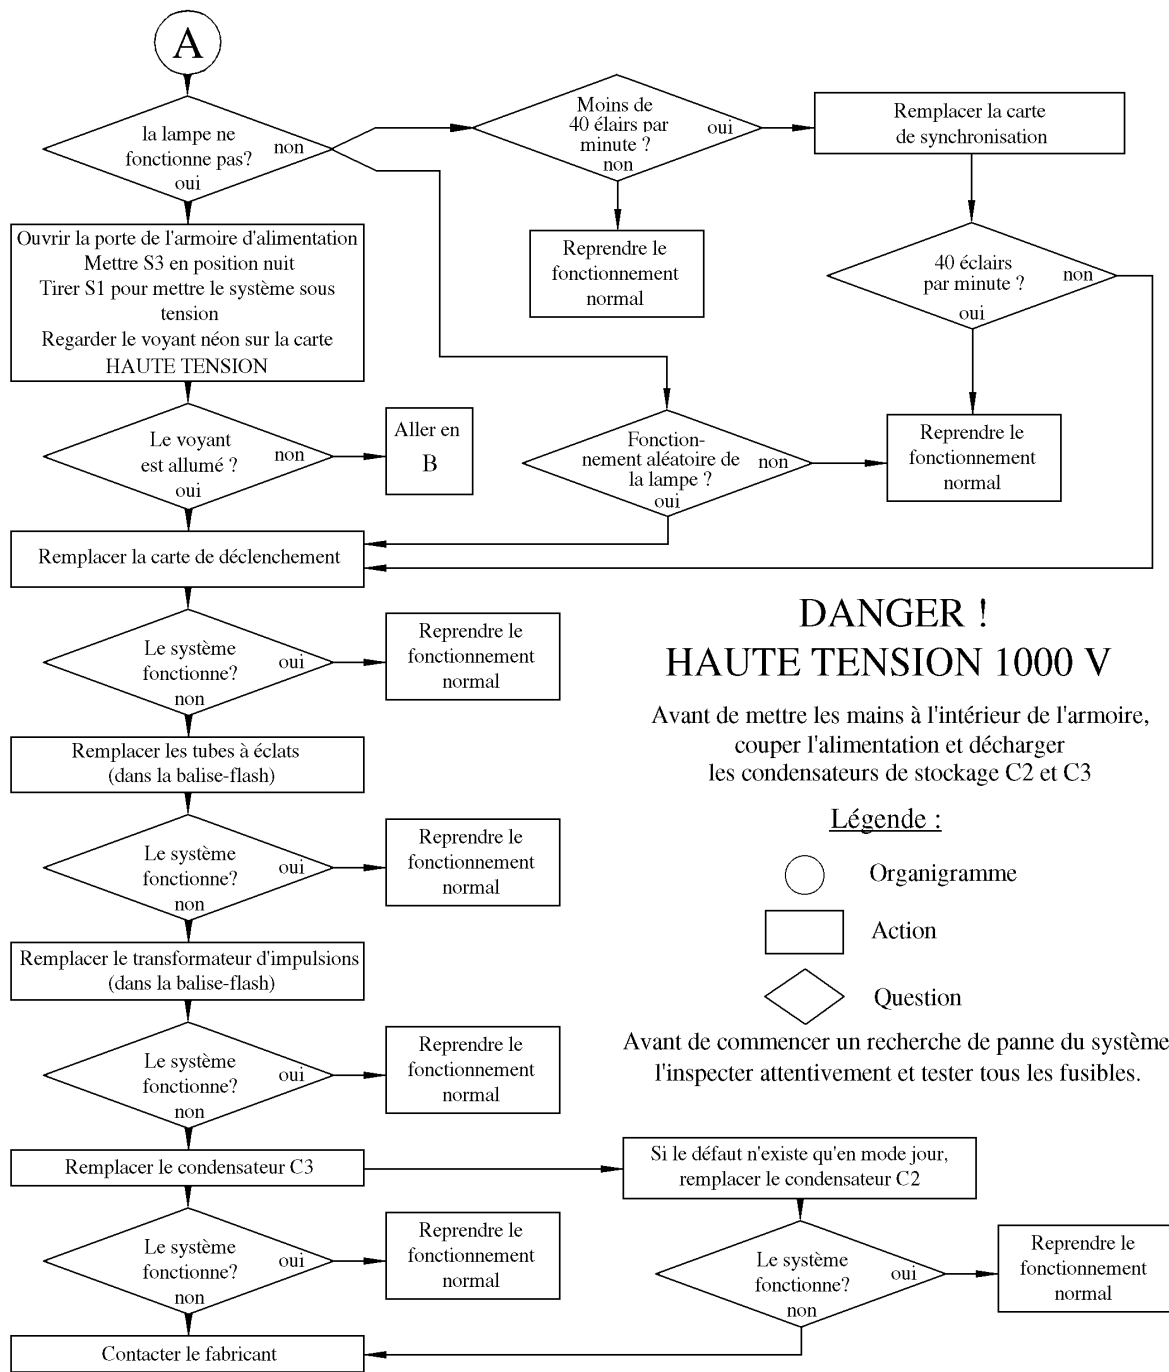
A

la lampe ne fonctionne pas?
non
oui

Moins de 40 élairs par minute ?
oui
non

Remplacer la carte de synchronisation

Reprendre le fonctionnement normal

40 éclairs par minute ?
non
oui

Ouvrir la porte de l'armoire d'alimentation
Mettre S3 en position nuit
Tirer S1 pour mettre le système sous tension
Regarder le voyant néon sur la carte HAUTE TENSION

Le voyant est allumé ?
non
oui

Aller en B

Fonctionnement aléatoire de la lampe ?
non
oui

Reprendre le fonctionnement normal

Remplacer la carte de déclenchement

Le système fonctionne?
oui
non

Reprendre le fonctionnement normal

DANGER !
HAUTE TENSION 1000 V

Avant de mettre les mains à l'intérieur de l'armoire, couper l'alimentation et décharger les condensateurs de stockage C2 et C3

Remplacer les tubes à éclats (dans la balise-flash)

Le système fonctionne?
oui
non

Reprendre le fonctionnement normal

Légende :

Organigramme

Action

Question

Remplacer le transformateur d'impulsions (dans la balise-flash)

Le système fonctionne?
oui
non

Reprendre le fonctionnement normal

Avant de commencer un recherche de panne du système l'inspecter attentivement et tester tous les fusibles.

Remplacer le condensateur C3

Si le défaut n'existe qu'en mode jour, remplacer le condensateur C2

Le système fonctionne?
oui
non

Reprendre le fonctionnement normal

Le système fonctionne?
oui
non

Reprendre le fonctionnement normal

Contacter le fabricant